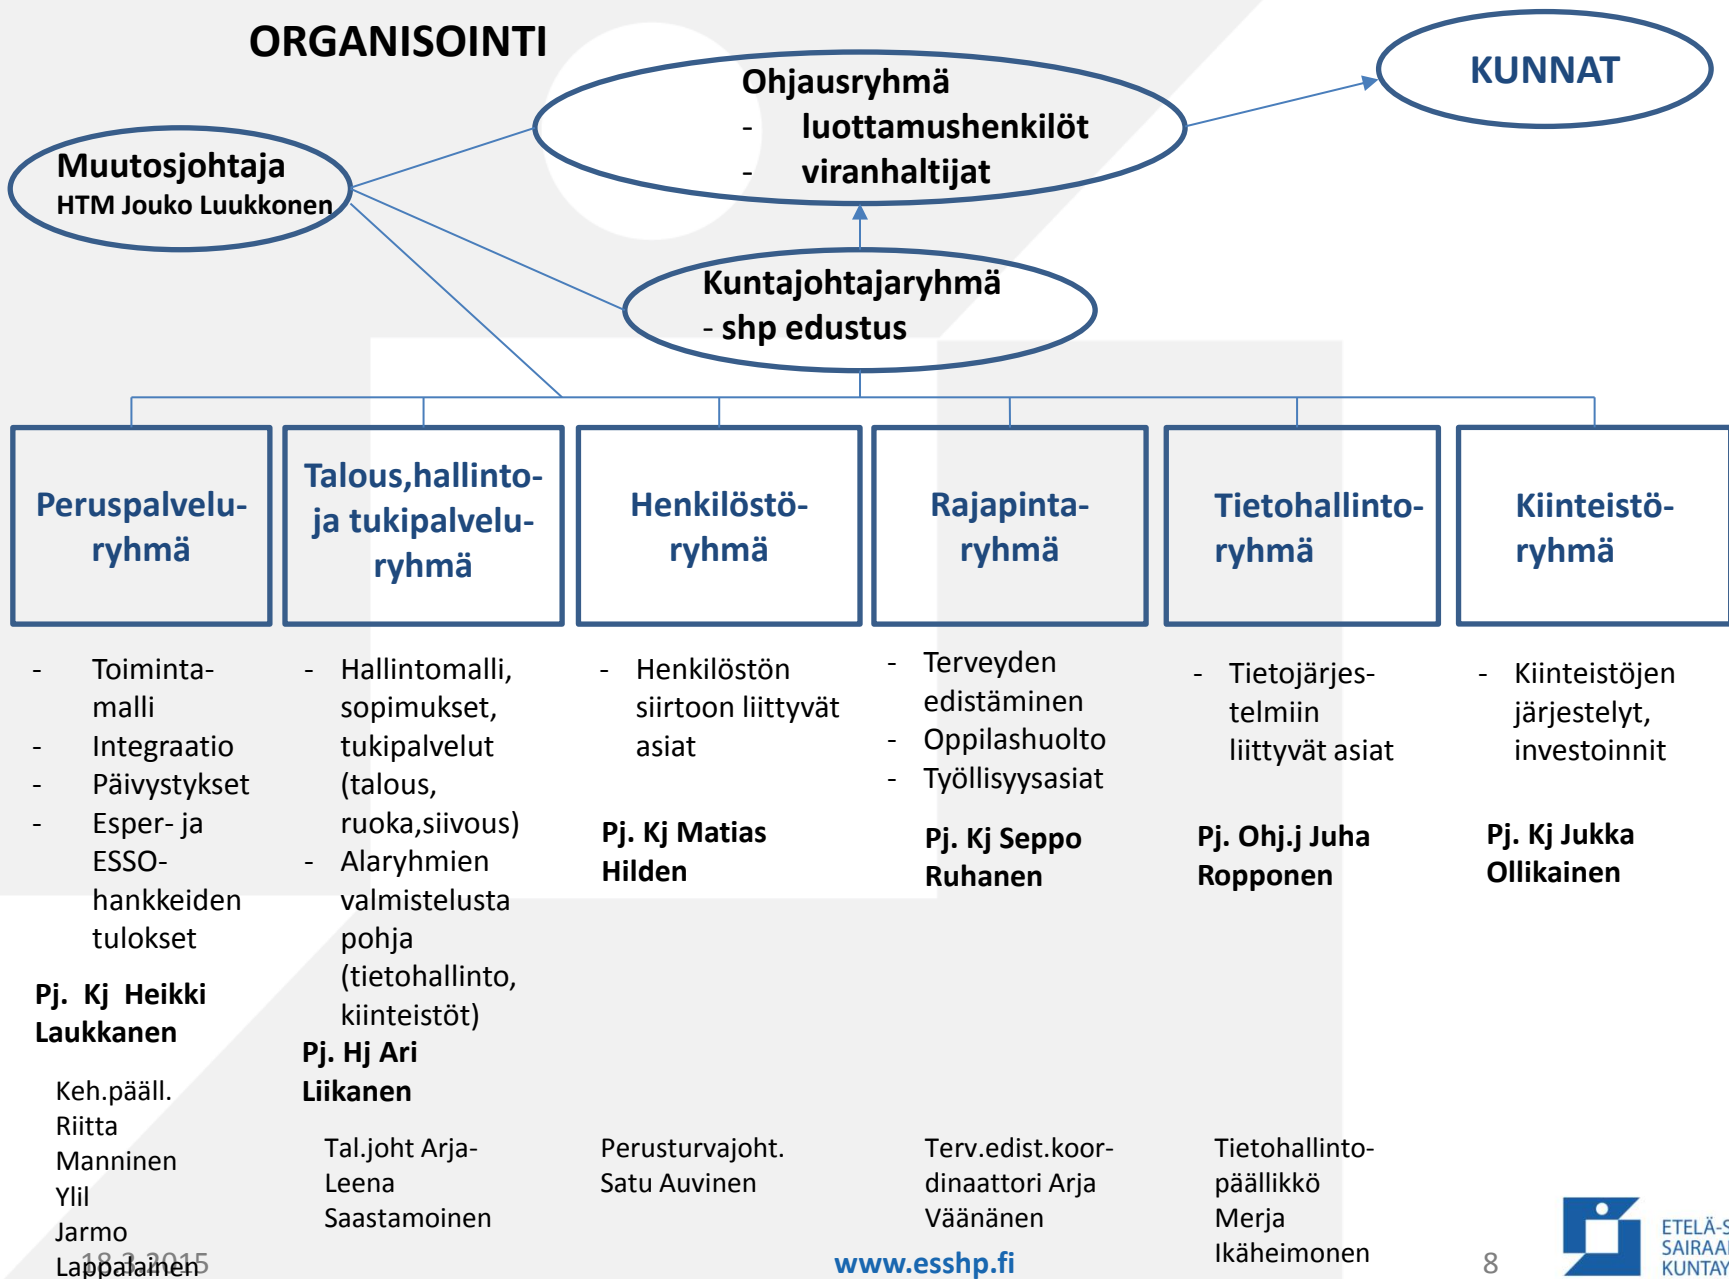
ORGANISOINTI

Ohjausryhmä
- luottamushenkilöt
- viranhaltijat

KUNNAT

Muutosjohtaja
HTM Jouko Luukkonen

Kuntajohtajaryhmä
- shp edustus

Peruspalvelu-ryhmä

- Toiminta-malli
- Integraatio
- Päivystykset
- Esper- ja ESSO-hankkeiden tulokset

Pj. Kj Heikki Laukkanen

Keh.pääll. Riitta Manninen
Ylil Jarmo Lappalainen

Talous,hallinto- ja tukipalvelu-ryhmä

- Hallintomalli, sopimukset, tukipalvelut (talous, ruoka,siivous)
- Alaryhmien valmistelusta pohja (tietohallinto, kiinteistöt)

Pj. Hj Ari Liikanen

Tal.joht Arja-Leena Saastamoinen

Henkilöstö-ryhmä

- Henkilöstön siirtoon liittyvät asiat

Pj. Kj Matias Hilden

Perusturvajoht. Satu Auvinen

Rajapinta-ryhmä

- Terveyden edistäminen
- Oppilashuolto
- Työllisyysasiat

Pj. Kj Seppo Ruhanen

Terv.edist.koor-dinaattori Arja Väänänen

Tietohallinto-ryhmä

- Tietojärjes-telmiin liittyvät asiat

Pj. Ohj.j Juha Ropponen

Tietohallinto-päällikkö Merja Ikäheimonen

Kiinteistö-ryhmä

- Kiinteistöjen järjestelyt, investoinnit

Pj. Kj Jukka Ollikainen

18.3.2015

www.esshp.fi

8

ETELÄ-S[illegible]
SAIRAA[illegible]
KUNTAY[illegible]